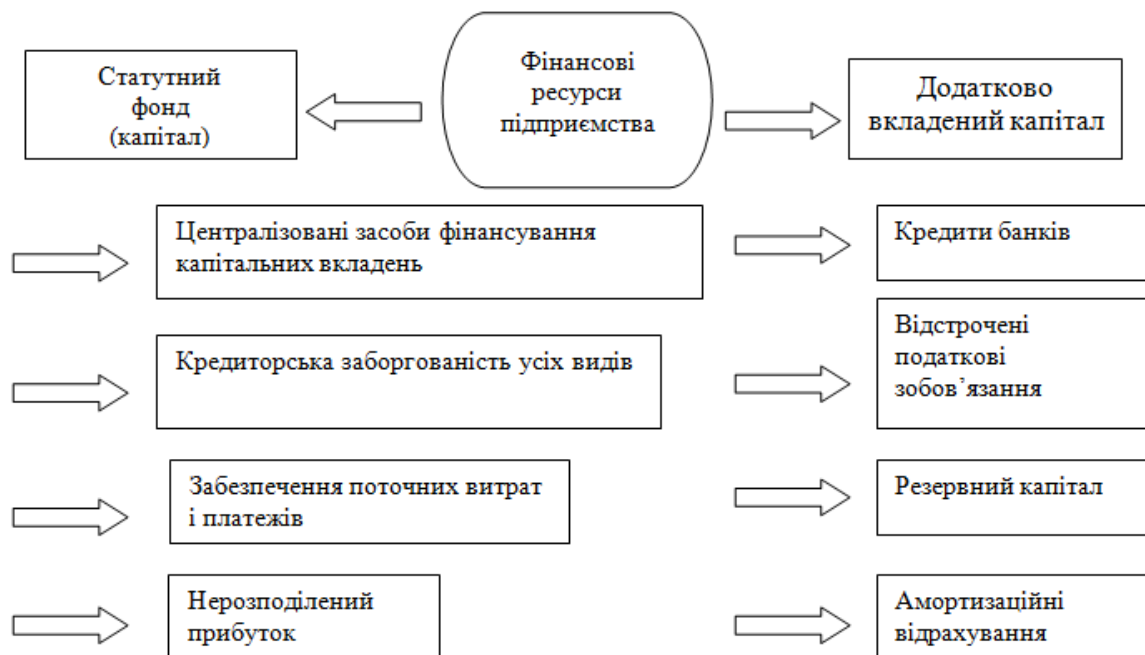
Статутний фонд (капітал)

Фінансові ресурси підприємства

Додатково вкладений капітал

Централізовані засоби фінансування капітальних вкладень

Кредити банків

Кредиторська заборгованість усіх видів

Відстрочені податкові зобов’язання

Забезпечення поточних витрат і платежів

Резервний капітал

Нерозподілений прибуток

Амортизаційні відрахування